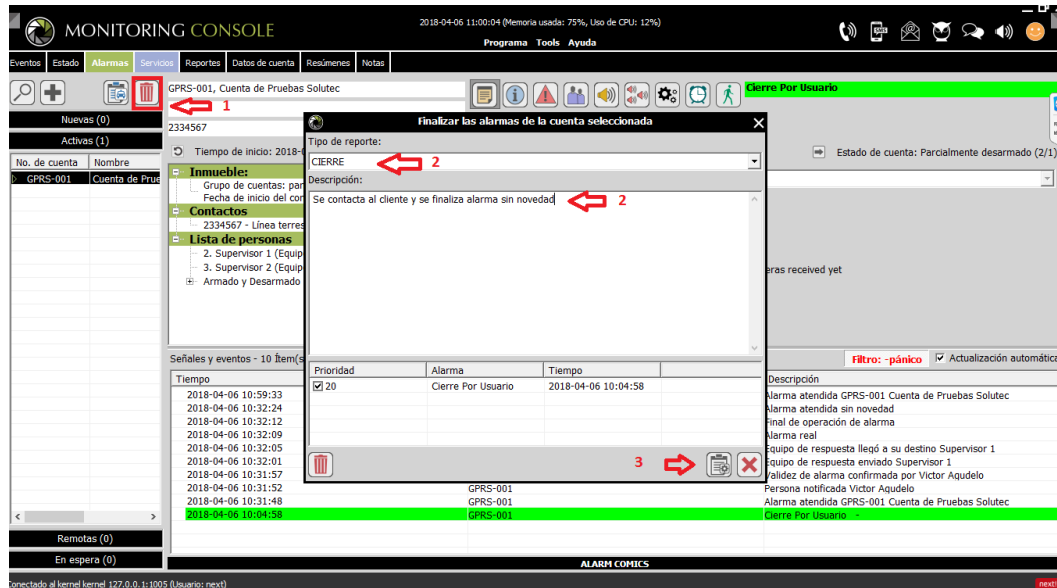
MONITORING CONSOLE

2018-04-06 11:00:04 (Memoria usada: 75%, Uso de CPU: 12%)

Programa Tools Ayuda

Eventos Estado Alarmas Servicios Reportes Datos de cuenta Resúmenes Notas

1

Nuevas (0)

Activas (1)

| No. de cuenta | Nombre |
|---|---|
| GPRS-001 | Cuenta de Prue |

Remotas (0)

En espera (0)

GPRS-001, Cuenta de Pruebas Solutec

2334567

Tiempo de inicio: 2018-0

Inmueble:
Grupo de cuentas: par
Fecha de inicio del cor
Contactos
2334567 - Línea terres
Lista de personas
2. Supervisor 1 (Equip
3. Supervisor 2 (Equip
Armado y Desarmado

Cierre Por Usuario

Estado de cuenta: Parcialmente desarmado (2/1)

eras received yet

Finalizar las alarmas de la cuenta seleccionada

Tipo de reporte:

CIERRE 2

Descripción:

Se contacta al cliente y se finaliza alarma sin novedad 2

| Prioridad | Alarma | Tiempo |
|---|---|---|
| 20 | Cierre Por Usuario | 2018-04-06 10:04:58 |

3

Señales y eventos - 10 Ítem(s

Filtro: -pánico Actualización automática

| Tiempo | | Descripción |
|---|---|---|
| 2018-04-06 10:59:33 | | Alarma atendida GPRS-001 Cuenta de Pruebas Solutec |
| 2018-04-06 10:32:24 | | Alarma atendida sin novedad |
| 2018-04-06 10:32:12 | | Final de operación de alarma |
| 2018-04-06 10:32:09 | | Alarma real |
| 2018-04-06 10:32:05 | | Equipo de respuesta llegó a su destino Supervisor 1 |
| 2018-04-06 10:32:01 | | Equipo de respuesta enviado Supervisor 1 |
| 2018-04-06 10:31:57 | | Validez de alarma confirmada por Victor Aqudelo |
| 2018-04-06 10:31:52 | GPRS-001 | Persona notificada Victor Aqudelo |
| 2018-04-06 10:31:48 | GPRS-001 | Alarma atendida GPRS-001 Cuenta de Pruebas Solutec |
| 2018-04-06 10:04:58 | GPRS-001 | Cierre Por Usuario - |

ALARM COMICS

Conectado al kernel kernel 127.0.0.1:1005 (Usuario: next)

next